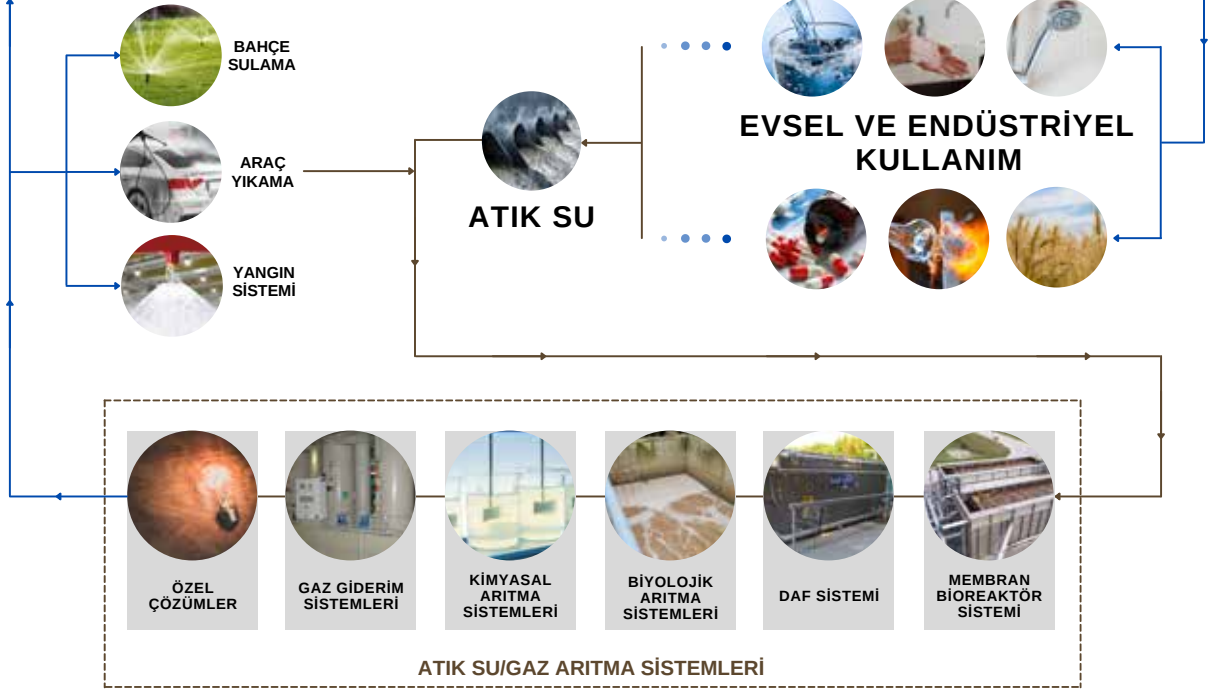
BAHÇE SULAMA

ARAÇ YIKAMA

YANGIN SİSTEMİ

ATIK SU

EVSEL VE ENDÜSTRİYEL KULLANIM

ÖZEL ÇÖZÜMLER

GAZ GİDERİM SİSTEMLERİ

KİMYASAL ARITMA SİSTEMLERİ

BİYOLOJİK ARITMA SİSTEMLERİ

DAF SİSTEMİ

MEMBRAN BİOREAKTÖR SİSTEMİ

ATIK SU/GAZ ARITMA SİSTEMLERİ